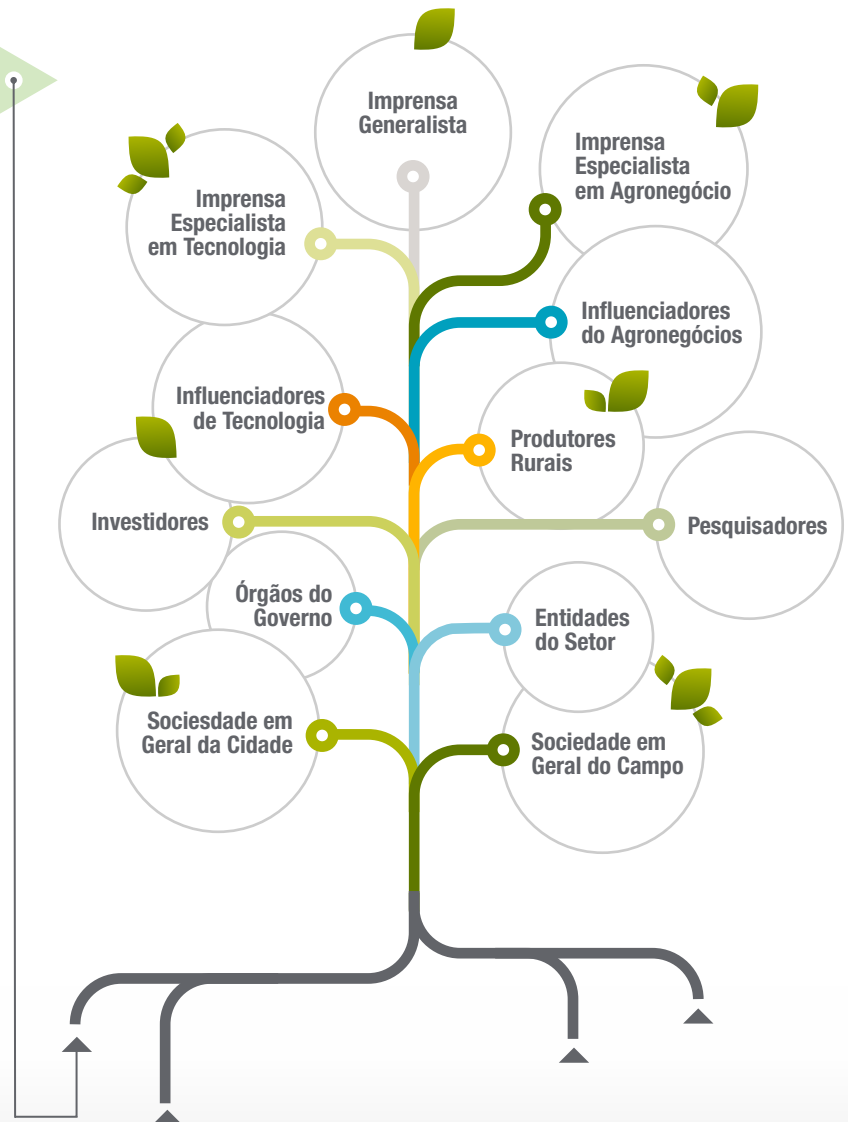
Imprensa Generalista

Imprensa Especialista em Agronegócio

Imprensa Especialista em Tecnologia

Influenciadores do Agronegócios

Influenciadores de Tecnologia

Produtores Rurais

Investidores

Pesquisadores

Órgãos do Governo

Entidades do Setor

Sociesdade em Geral da Cidade

Sociedade em Geral do Campo